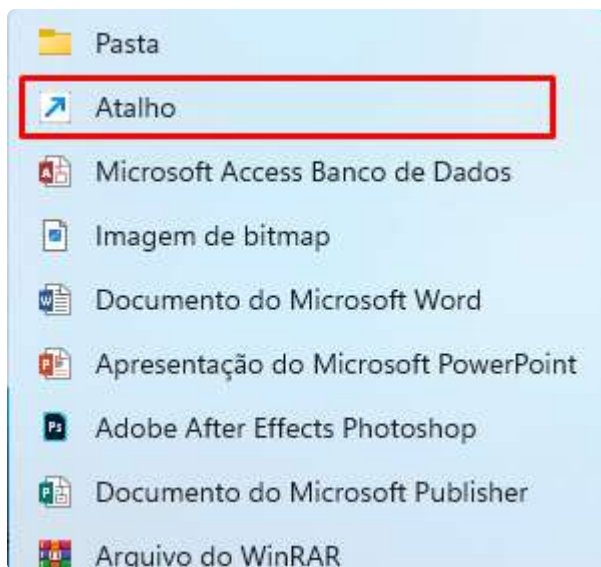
Pasta
Atalho
Microsoft Access Banco de Dados
Imagem de bitmap
Documento do Microsoft Word
Apresentação do Microsoft PowerPoint
Ps
Adobe After Effects Photoshop
Documento do Microsoft Publisher
Arquivo do WinRAR